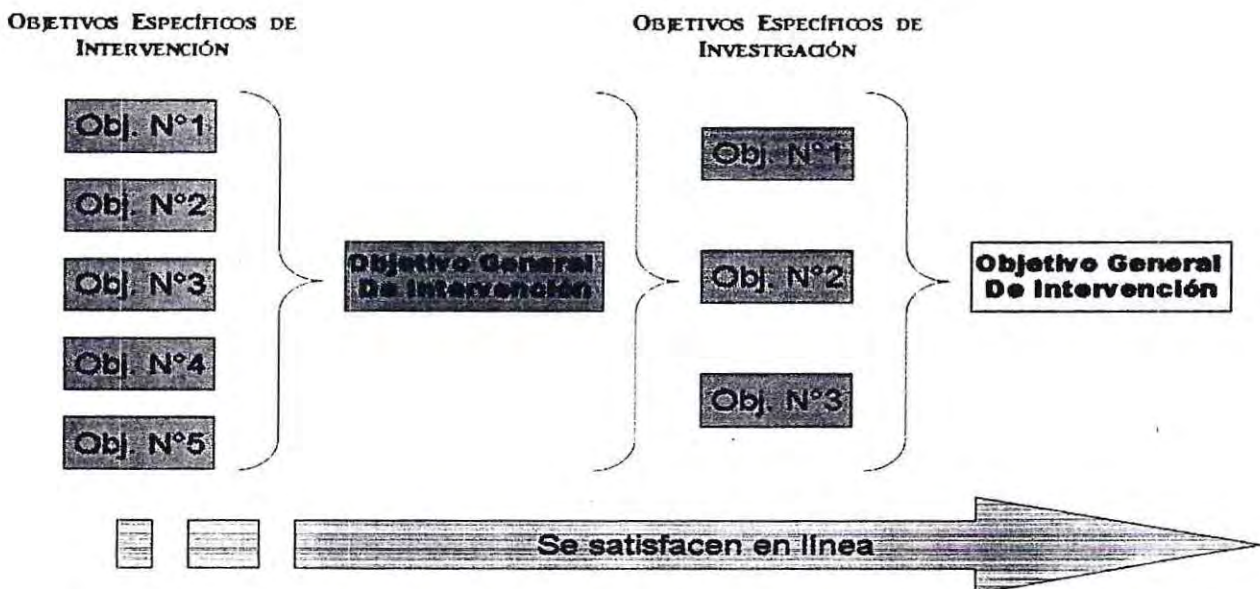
Objetivos Específicos de Intervención

Obj. N°1

Obj. N°2

Obj. N°3

Obj. N°4

Obj. N°5

Objetivo General De Intervención

Objetivos Específicos de Investigación

Obj. N°1

Obj. N°2

Obj. N°3

Objetivo General De Intervención

Se satisfacen en línea